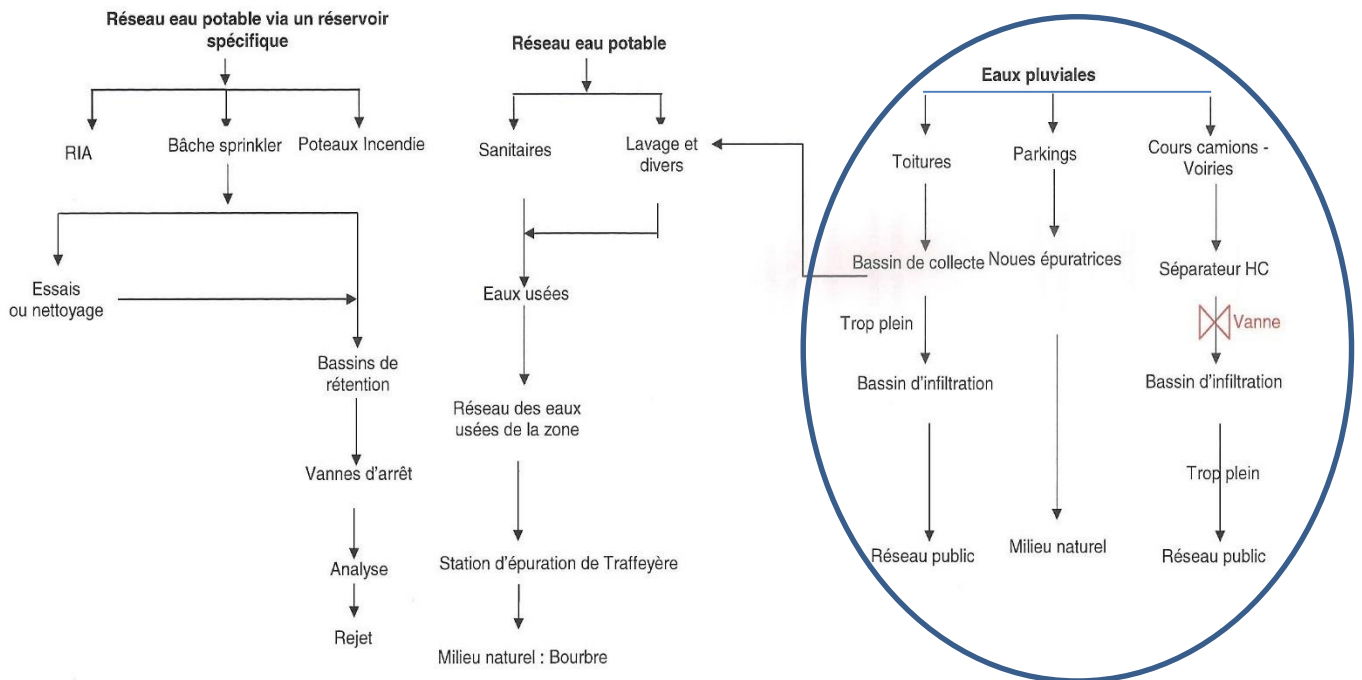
Réseau eau potable via un réservoir spécifique

RIA
Bâche sprinkler
Poteaux Incendie

Essais ou nettoyage

Bassins de rétention

Vannes d'arrêt

Analyse

Rejet

Réseau eau potable

Sanitaires
Lavage et divers

Eaux usées

Réseau des eaux usées de la zone

Station d'épuration de Traffeyère

Milieu naturel : Bourbre

Eaux pluviales

Toitures
Parkings
Cours camions - Voiries

Bassin de collecte
Noues épuratrices
Séparateur HC

Trop plein
Vanne

Bassin d'infiltration
Bassin d'infiltration

Trop plein

Réseau public
Milieu naturel
Réseau public